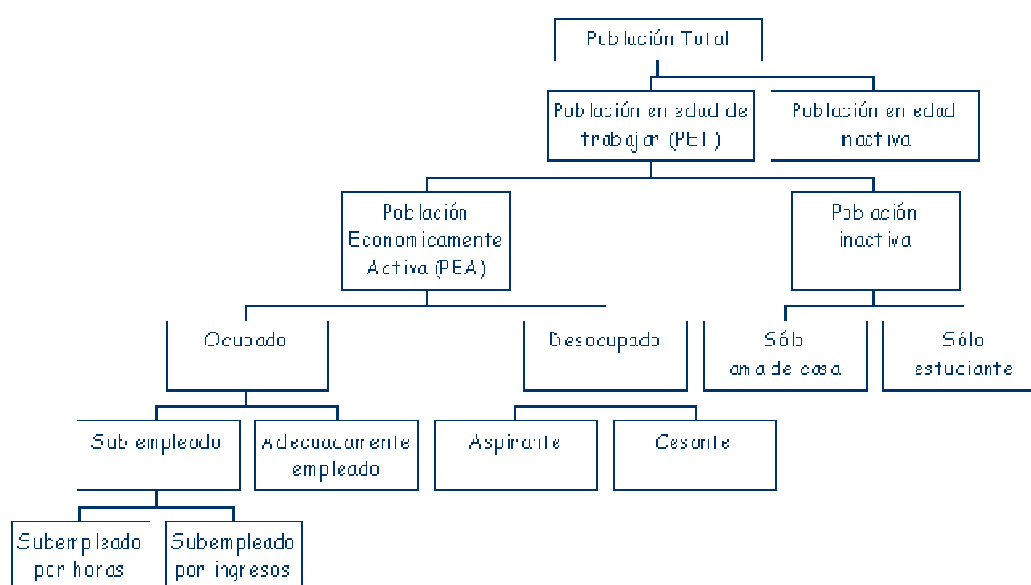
Población Total

Población en edad de trabajar (PET)

Población en edad inactiva

Población Economicamente Activa (PEA)

Población inactiva

Ocupado

Desocupado

Sólo ama de casa

Sólo estuciante

Subempleado

Adecuadamente empleado

Aspirante

Cesante

Subempleado por horas

Subempleado por ingresos